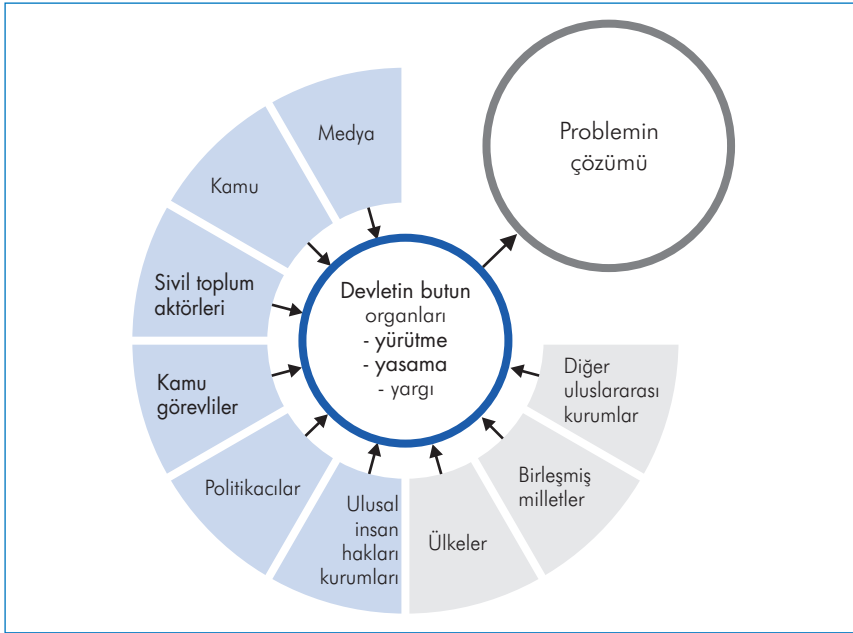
Medya

Kamu

Sivil toplum aktörleri

Kamu görevliler

Politikacılar

Ulusal insan hakları kurumları

Ülkeler

Birleşmiş milletler

Diğer uluslararası kurumlar

Devletin butun organları
- yürütme
- yasama
- yargı

Problemin çözümü